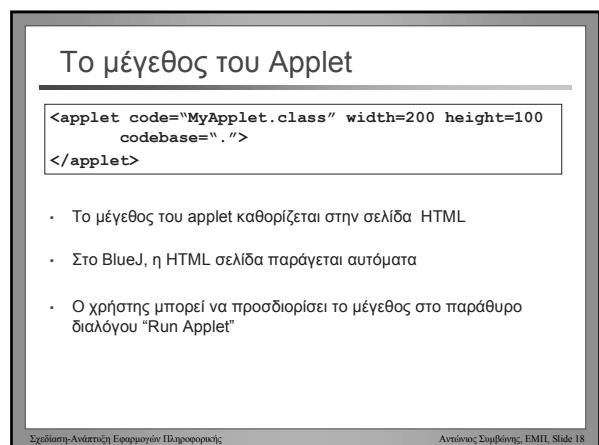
Το μέγεθος του Applet

<applet code="MyApplet.class" width=200 height=100 codebase=".">
</applet>

• Το μέγεθος του applet καθορίζεται στην σελίδα HTML

• Στο BlueJ, η HTML σελίδα παράγεται αυτόματα

• Ο χρήστης μπορεί να προσδιορίσει το μέγεθος στο παράθυρο διαλόγου "Run Applet"

Σχεδίαση-Ανάπτυξη Εφαρμογών Πληροφορικής

Αντώνιος Συμβώνης, ΕΜΠ, Slide 18